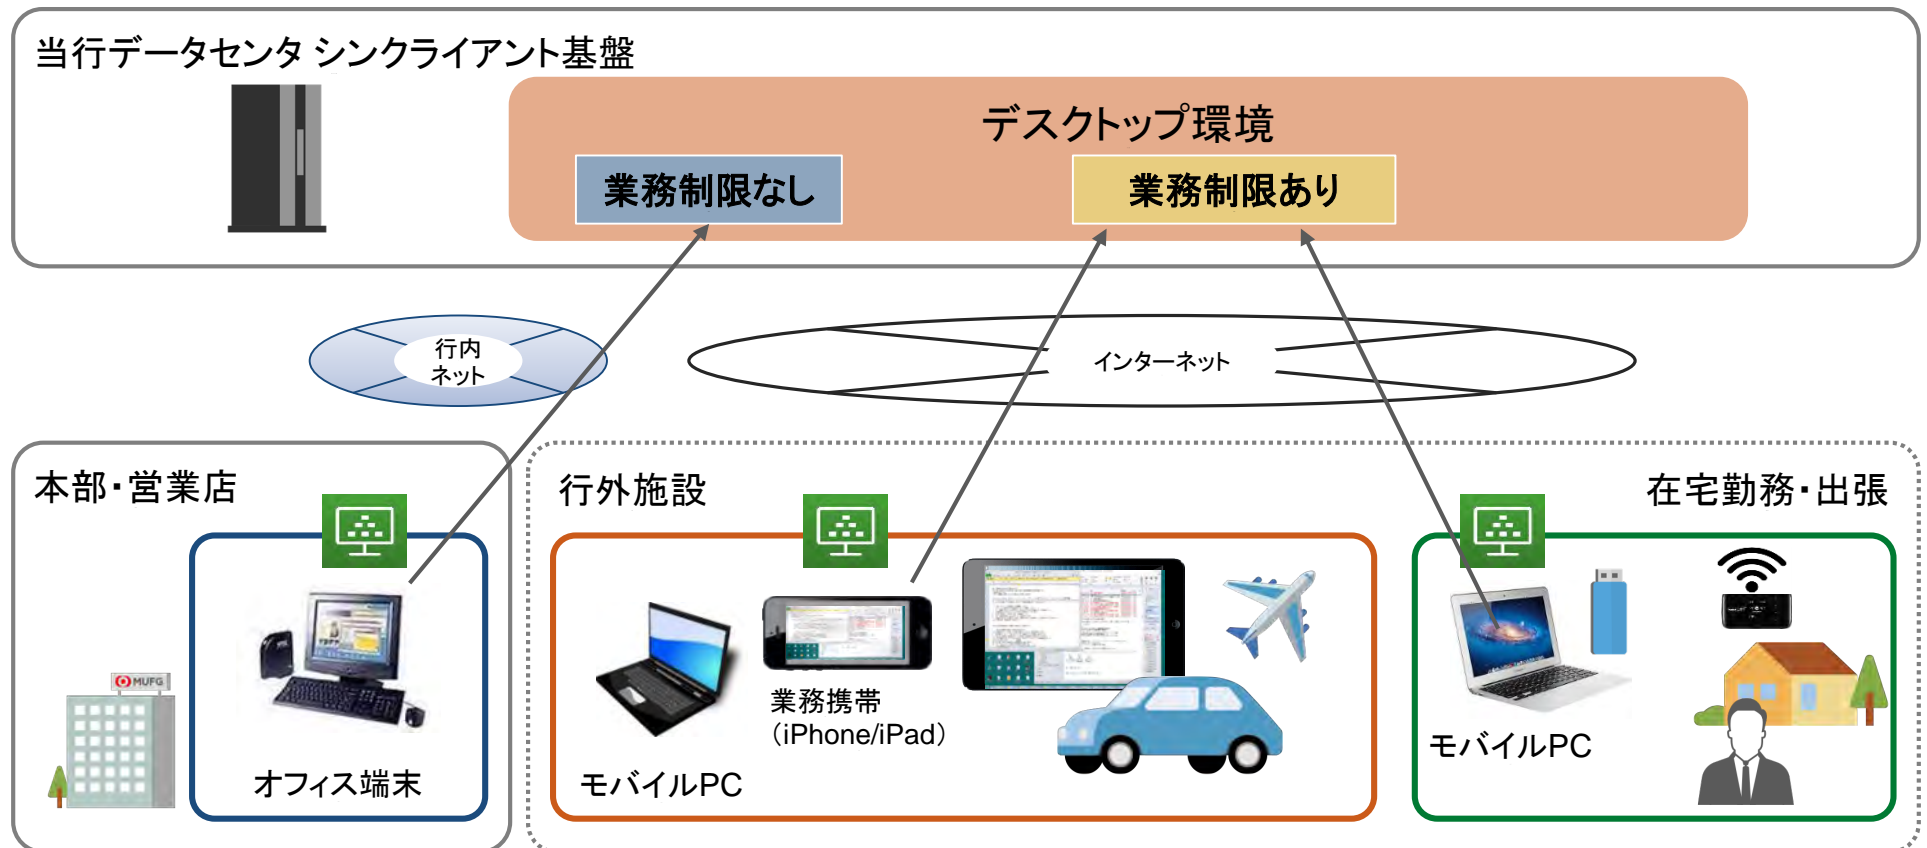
当行データセンタ シンクライアント基盤

デスクトップ環境

業務制限なし

業務制限あり

行内
ネット

インターネット

本部・営業店

MUFG

オフィス端末

行外施設

業務携帯
(iPhone/iPad)

モバイルPC

在宅勤務・出張

モバイルPC